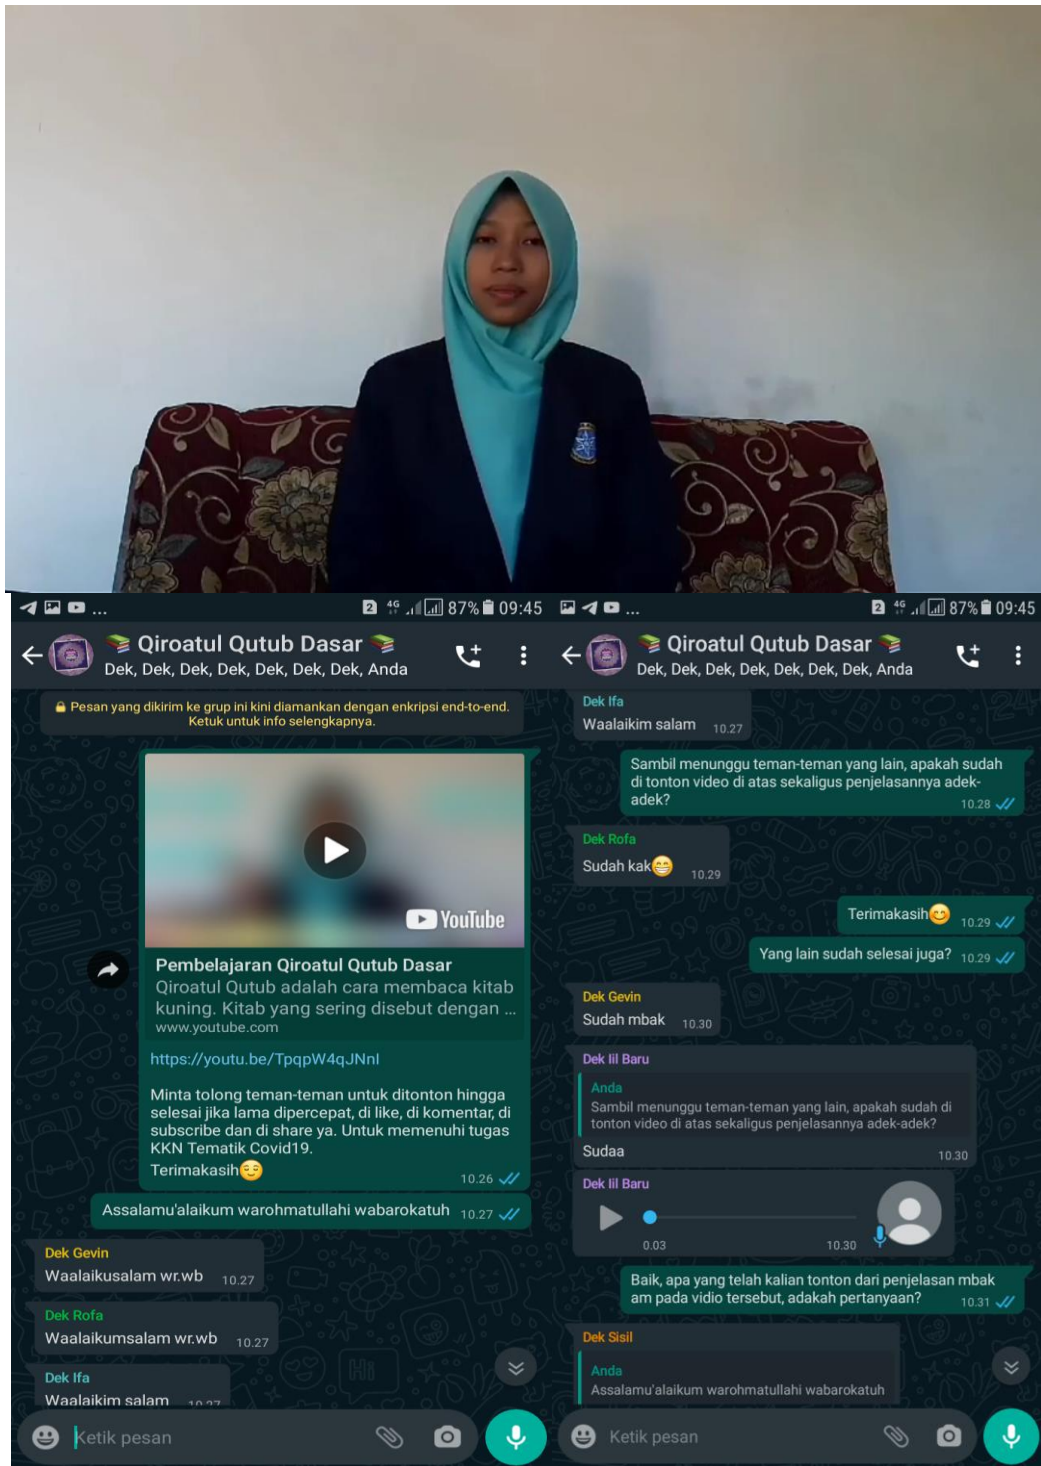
2 4G 87% 09:45

Qiroatul Qutub Dasar
Dek, Dek, Dek, Dek, Dek, Dek, Dek, Anda

Pesan yang dikirim ke grup ini kini diamankan dengan enkripsi end-to-end. Ketuk untuk info selengkapnya.

YouTube

Pembelajaran Qiroatul Qutub Dasar
Qiroatul Qutub adalah cara membaca kitab kuning. Kitab yang sering disebut dengan ...
www.youtube.com

https://youtu.be/TpqpW4qJNnI

Minta tolong teman-teman untuk ditonton hingga selesai jika lama dipercepat, di like, di komentar, di subscribe dan di share ya. Untuk memenuhi tugas KKN Tematik Covid19.
Terimakasih 10.26

Assalamu'alaikum warohmatullahi wabarokatuh 10.27

Dek Gevin
Waalaikusalam wr.wb 10.27

Dek Rofa
Waalaikumsalam wr.wb 10.27

Dek Ifa
Waalaikim salam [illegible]

Ketik pesan

2 4G 87% 09:45

Qiroatul Qutub Dasar
Dek, Dek, Dek, Dek, Dek, Dek, Dek, Anda

Dek Ifa
Waalaikim salam 10.27

Sambil menunggu teman-teman yang lain, apakah sudah di tonton video di atas sekaligus penjelasannya adek-adek? 10.28

Dek Rofa
Sudah kak 10.29

Terimakasih 10.29

Yang lain sudah selesai juga? 10.29

Dek Gevin
Sudah mbak 10.30

Dek Iil Baru
Anda
Sambil menunggu teman-teman yang lain, apakah sudah di tonton video di atas sekaligus penjelasannya adek-adek?
Sudaa 10.30

Dek Iil Baru
0.03 10.30

Baik, apa yang telah kalian tonton dari penjelasan mbak am pada vidio tersebut, adakah pertanyaan? 10.31

Dek Sisil
Anda
Assalamu'alaikum warohmatullahi wabarokatuh

Ketik pesan